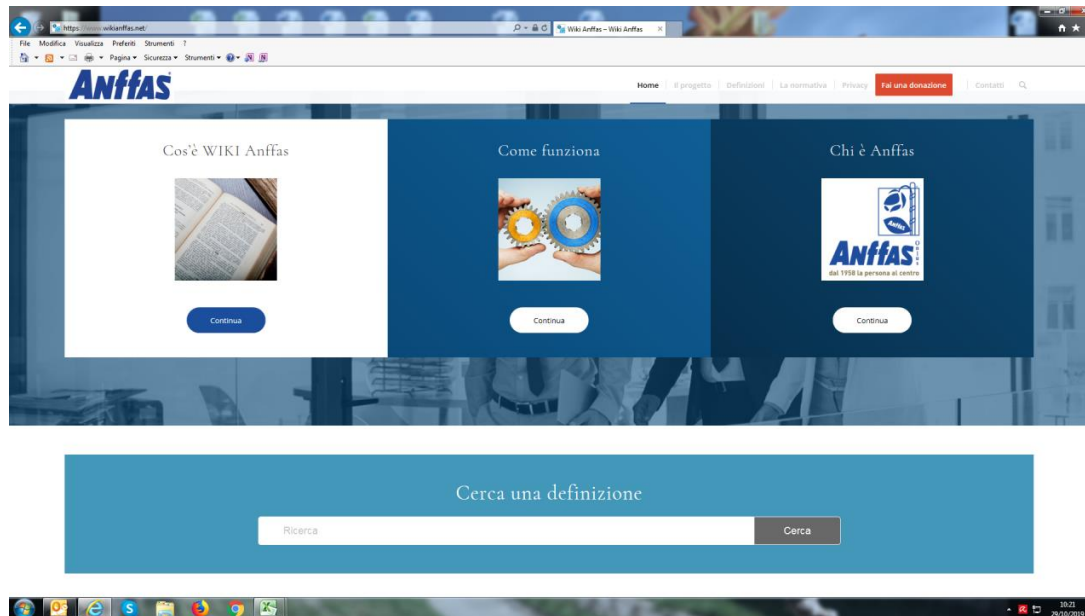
https://www.wikianffas.net/

Wiki Anffas – Wiki Anffas

File Modifica Visualizza Preferiti Strumenti ?

Pagina ▾ Sicurezza ▾ Strumenti ▾

ANFFAS

Home | Il progetto | Definizioni | La normativa | Privacy | Fai una donazione | Contatti

Cos'è WIKI Anffas

Continua

Come funziona

Continua

Chi è Anffas

ANFFAS Onlus
dal 1958 la persona al centro

Continua

Cerca una definizione

Ricerca

Cerca

10:21
29/10/2018